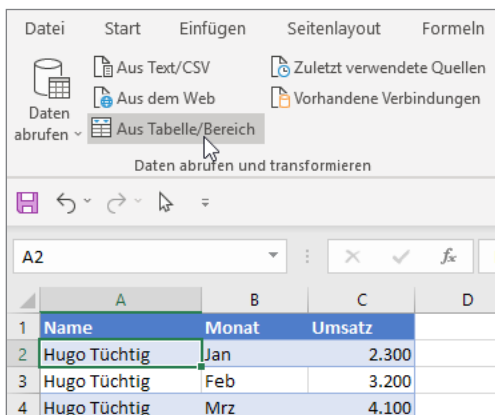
Datei Start Einfügen Seitenlayout Formeln

Daten abrufen

Aus Text/CSV
Aus dem Web
Aus Tabelle/Bereich

Zuletzt verwendete Quellen
Vorhandene Verbindungen

Daten abrufen und transformieren

A2

$f_x$

|   | A | B | C | D |
|---|---|---|---|---|
| 1 | Name | Monat | Umsatz | |
| 2 | Hugo Tüchtig | Jan | 2.300 | |
| 3 | Hugo Tüchtig | Feb | 3.200 | |
| 4 | Hugo Tüchtig | Mrz | 4.100 | |